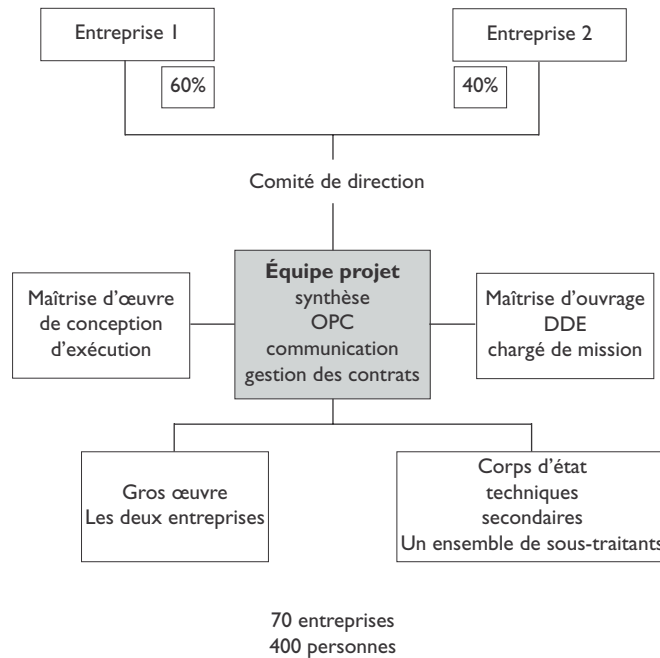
Entreprise 1

60%

Entreprise 2

40%

Comité de direction

Maîtrise d'œuvre
de conception
d'exécution

**Équipe projet**
synthèse
OPC
communication
gestion des contrats

Maîtrise d'ouvrage
DDE
chargé de mission

Gros œuvre
Les deux entreprises

Corps d'état
techniques
secondaires
Un ensemble de sous-traitants

70 entreprises
400 personnes